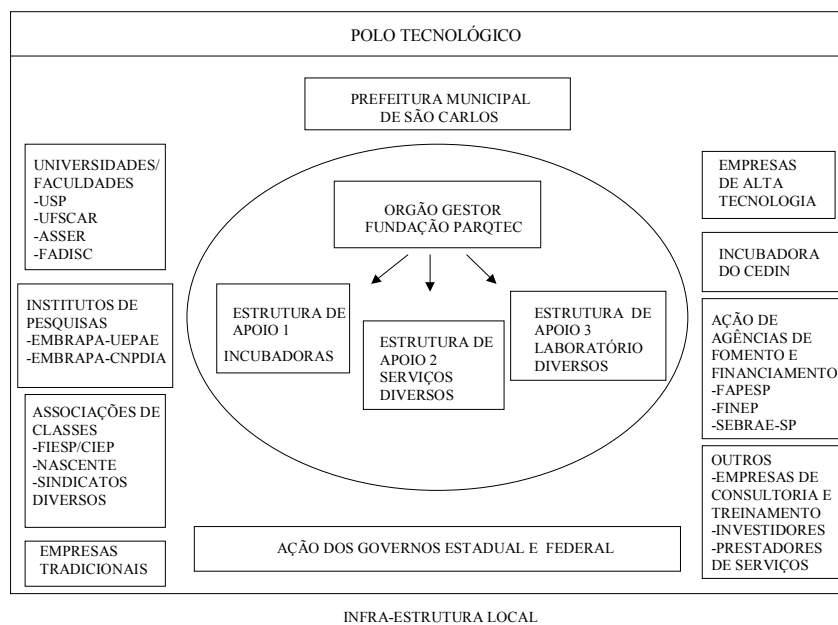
POLO TECNOLÓGICO

PREFEITURA MUNICIPAL DE SÃO CARLOS

UNIVERSIDADES/ FACULDADES
-USP
-UFSCAR
-ASSER
-FADISC

INSTITUTOS DE PESQUISAS
-EMBRAPA-UEPAE
-EMBRAPA-CNPDIA

ASSOCIAÇÕES DE CLASSES
-FIESP/CIEP
-NASCENTE
-SINDICATOS DIVERSOS

EMPRESAS TRADICIONAIS

ORGÃO GESTOR FUNDAÇÃO PARQTEC

ESTRUTURA DE APOIO 1
INCUBADORAS

ESTRUTURA DE APOIO 2 SERVIÇOS DIVERSOS

ESTRUTURA DE APOIO 3 LABORATÓRIO DIVERSOS

EMPRESAS DE ALTA TECNOLOGIA

INCUBADORA DO CEDIN

AÇÃO DE AGÊNCIAS DE FOMENTO E FINANCIAMENTO
-FAPESP
-FINEP
-SEBRAE-SP

OUTROS
-EMPRESAS DE CONSULTORIA E TREINAMENTO
-INVESTIDORES
-PRESTADORES DE SERVIÇOS

AÇÃO DOS GOVERNOS ESTADUAL E FEDERAL

INFRA-ESTRUTURA LOCAL